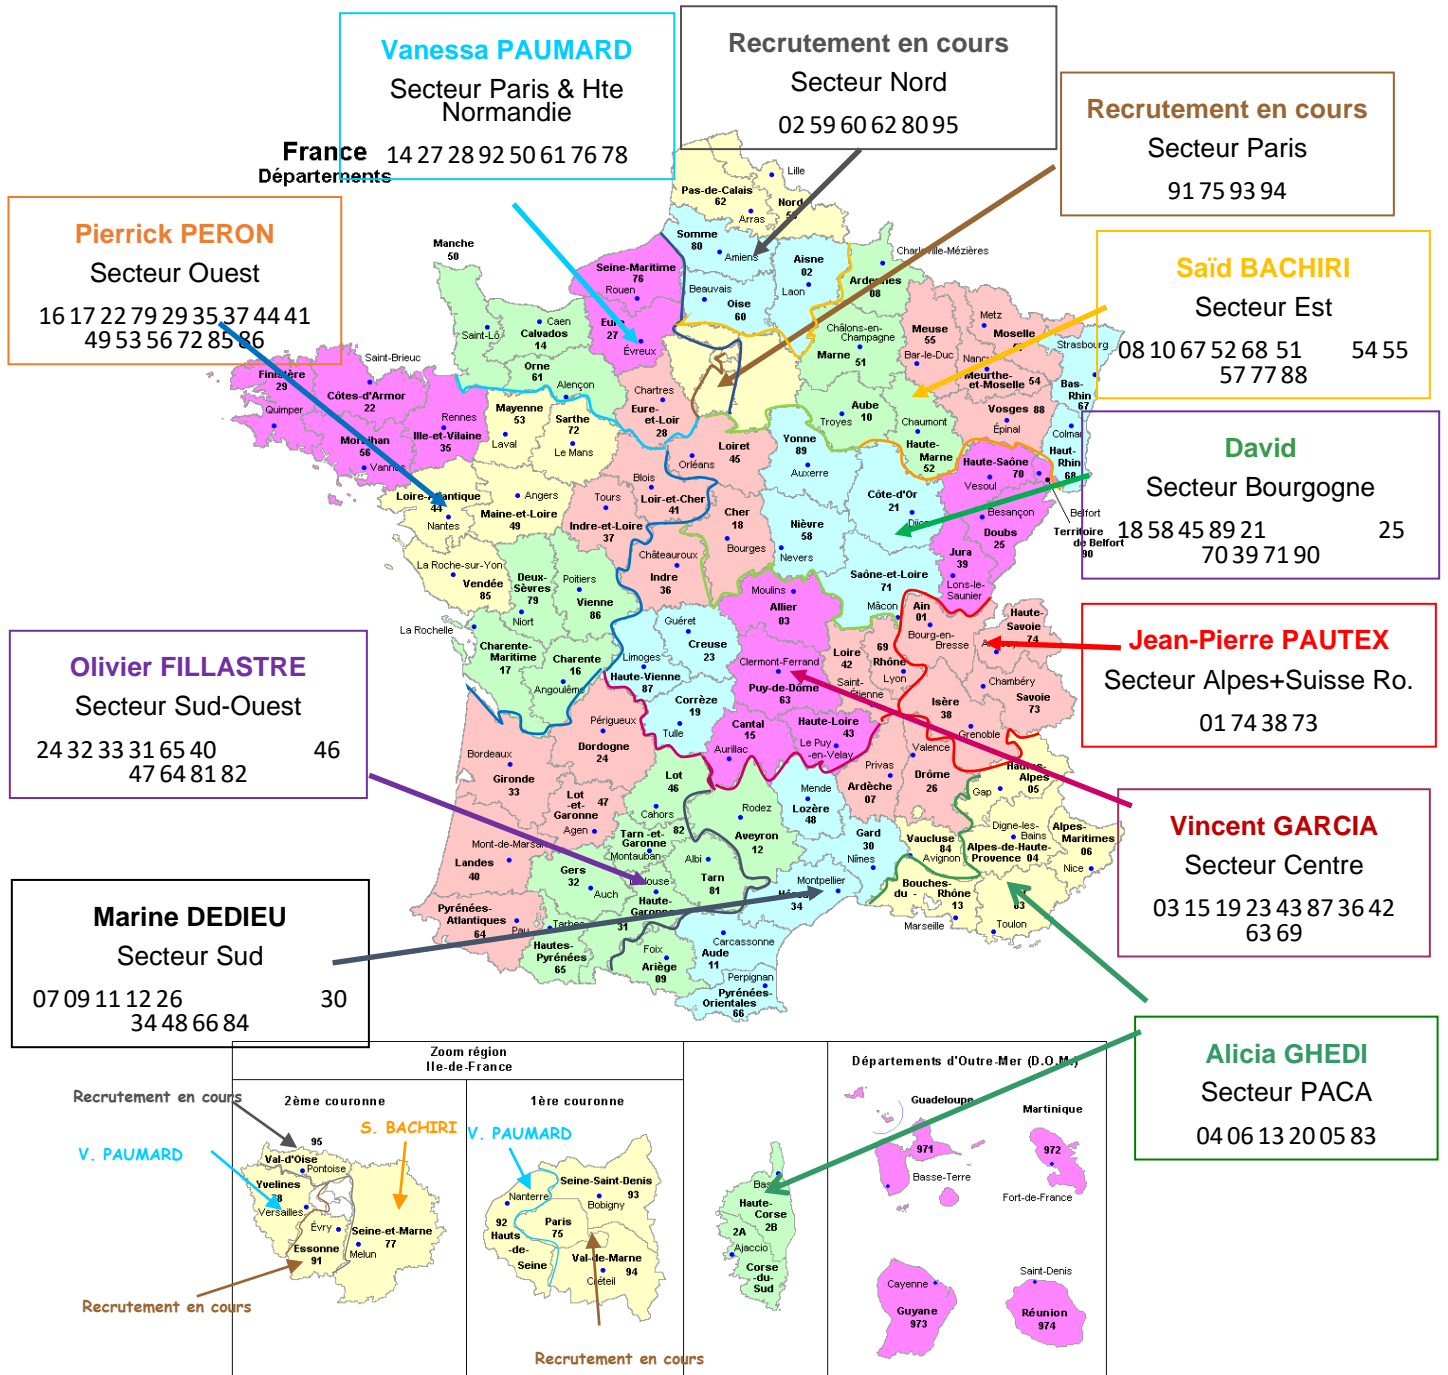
Vanessa PAUMARD
Secteur Paris & Hte Normandie
14 27 28 92 50 61 76 78

Recrutement en cours
Secteur Nord
02 59 60 62 80 95

Recrutement en cours
Secteur Paris
91 75 93 94

France
Départements

Pierrick PERON
Secteur Ouest
16 17 22 79 29 35 37 44 41 49 53 56 72 85 86

Saïd BACHIRI
Secteur Est
08 10 67 52 68 51 54 55 57 77 88

David
Secteur Bourgogne
18 58 45 89 21 25 70 39 71 90

Jean-Pierre PAUTEX
Secteur Alpes+Suisse Ro.
01 74 38 73

Olivier FILLASTRE
Secteur Sud-Ouest
24 32 33 31 65 40 46 47 64 81 82

Vincent GARCIA
Secteur Centre
03 15 19 23 43 87 36 42 63 69

Marine DEDIEU
Secteur Sud
07 09 11 12 26 30 34 48 66 84

Alicia GHEDI
Secteur PACA
04 06 13 20 05 83

Lille
Nord 59
Pas-de-Calais 62
Arras
Somme 80
Amiens
Manche 50
Seine-Maritime 76
Rouen
Beauvais
Aisne 02
Laon
Oise 60
Charleville-Mézières
Ardennes 08
Caen
Calvados 14
Saint-Lô
Eure 27
Évreux
Châlons-en-Champagne
Marne 51
Meuse 55
Bar-le-Duc
Metz
Moselle 57
Strasbourg
Bas-Rhin 67
Nancy
Meurthe-et-Moselle 54
Saint-Brieuc
Finistère 29
Côtes-d'Armor 22
Quimper
Orne 61
Alençon
Chartres
Eure-et-Loir 28
Aube 10
Troyes
Chaumont
Vosges 88
Épinal
Colmar
Haut-Rhin 68
Rennes
Ille-et-Vilaine 35
Mayenne 53
Laval
Sarthe 72
Le Mans
Morbihan 56
Vannes
Loiret 45
Orléans
Yonne 89
Auxerre
Haute-Marne 52
Haute-Saône 70
Vesoul
Belfort
Territoire de Belfort 90
Loire-Atlantique 44
Nantes
Angers
Maine-et-Loire 49
Tours
Blois
Loir-et-Cher 41
Indre-et-Loire 37
Cher 18
Bourges
Nièvre 58
Nevers
Côte-d'Or 21
Dijon
Besançon
Doubs 25
Jura 39
Lons-le-Saunier
La Roche-sur-Yon
Vendée 85
Deux-Sèvres 79
Niort
Poitiers
Vienne 86
Châteauroux
Indre 36
Moulins
Allier 03
Saône-et-Loire 71
Mâcon
Ain 01
Bourg-en-Bresse
Haute-Savoie 74
Annecy
La Rochelle
Charente-Maritime 17
Charente 16
Angoulême
Guéret
Creuse 23
Limoges
Haute-Vienne 87
Clermont-Ferrand
Puy-de-Dôme 63
Loire 42
Saint-Étienne
69
Rhône
Lyon
Chambéry
Savoie 73
Isère 38
Grenoble
Périgueux
Dordogne 24
Corrèze 19
Tulle
Cantal 15
Aurillac
Haute-Loire 43
Le Puy-en-Velay
Valence
Drôme 26
Privas
Ardèche 07
Hautes-Alpes 05
Gap
Bordeaux
Gironde 33
Lot-et-Garonne 47
Agen
Lot 46
Cahors
Mende
Lozère 48
Rodez
Aveyron 12
Tarn-et-Garonne 82
Montauban
Albi
Tarn 81
Digne-les-Bains
Alpes-de-Haute-Provence 04
Alpes-Maritimes 06
Nice
Mont-de-Marsan
Landes 40
Gers 32
Auch
Toulouse
Haute-Garonne 31
Gard 30
Nîmes
Vaucluse 84
Avignon
Montpellier
Hérault 34
Bouches-du-Rhône 13
Marseille
83
Toulon
Pyrénées-Atlantiques 64
Pau
Tarbes
Hautes-Pyrénées 65
Foix
Ariège 09
Carcassonne
Aude 11
Perpignan
Pyrénées-Orientales 66

Zoom région Ile-de-France
2ème couronne
1ère couronne
Recrutement en cours
V. PAUMARD
S. BACHIRI
V. PAUMARD
95
Val-d'Oise
Pontoise
Yvelines 78
Versailles
Évry
Essonne 91
Seine-et-Marne 77
Melun
Recrutement en cours
Seine-Saint-Denis 93
Bobigny
Nanterre
92 Hauts-de-Seine
Paris 75
Val-de-Marne 94
Créteil
Recrutement en cours

Bastia
Haute-Corse 2B
2A
Ajaccio
Corse-du-Sud

Départements d'Outre-Mer (D.O.M)
Guadeloupe
971
Basse-Terre
Martinique
972
Fort-de-France
Cayenne
Guyane 973
Saint-Denis
Réunion 974